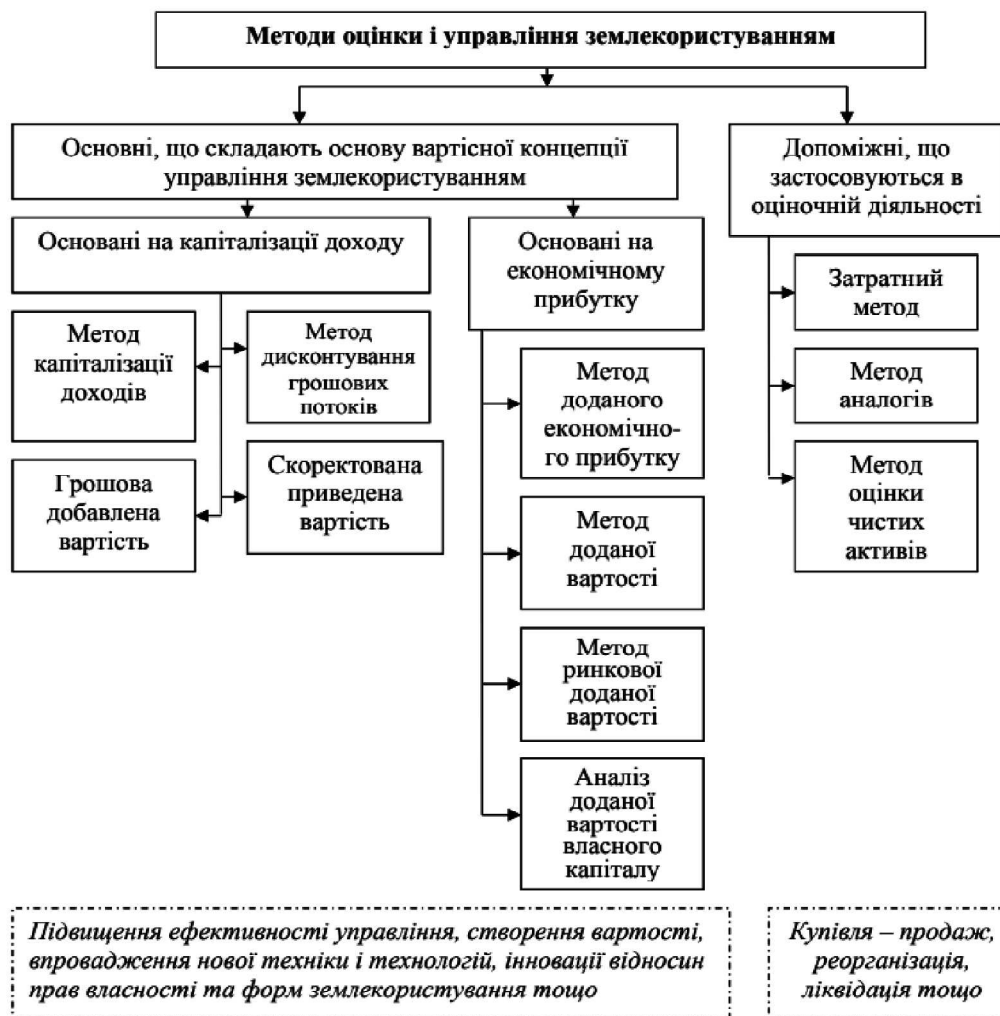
Методи оцінки і управління землекористуванням

Основні, що складають основу вартісної концепції управління землекористуванням

Допоміжні, що застосовуються в оціночній діяльності

Основані на капіталізації доходу

Основані на економічному прибутку

Метод капіталізації доходів

Метод дисконтування грошових потоків

Грошова добавлена вартість

Скоректована приведена вартість

Метод доданого економічного прибутку

Метод доданої вартості

Метод ринкової доданої вартості

Аналіз доданої вартості власного капіталу

Затратний метод

Метод аналогів

Метод оцінки чистих активів

Підвищення ефективності управління, створення вартості, впровадження нової техніки і технологій, інновації відносин прав власності та форм землекористування тощо

Купівля – продаж, реорганізація, ліквідація тощо